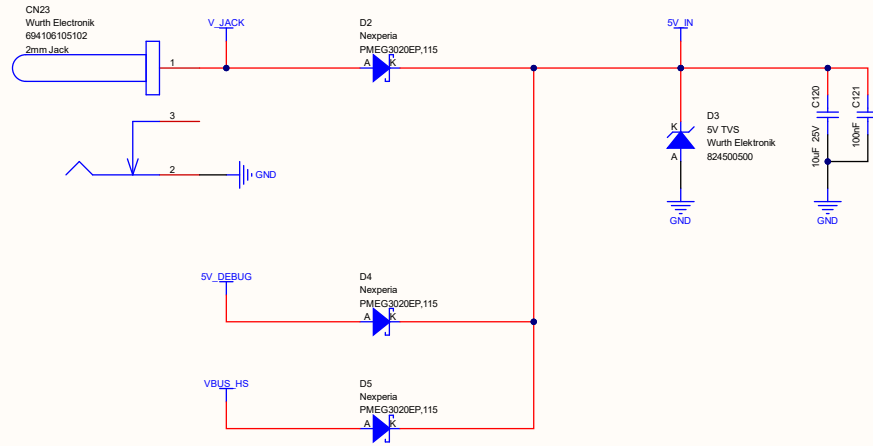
CN23
Wurth Electronik
694106105102
2mm Jack

1
3
2

GND

V_JACK

D2
Nexperia
PMEG3020EP,115
A K

5V_IN

D3
5V TVS
Wurth Elektronik
824500500
K
A

GND

C120
10uF 25V

C121
100nF

GND

5V_DEBUG

D4
Nexperia
PMEG3020EP,115
A K

VBUS_HS

D5
Nexperia
PMEG3020EP,115
A K